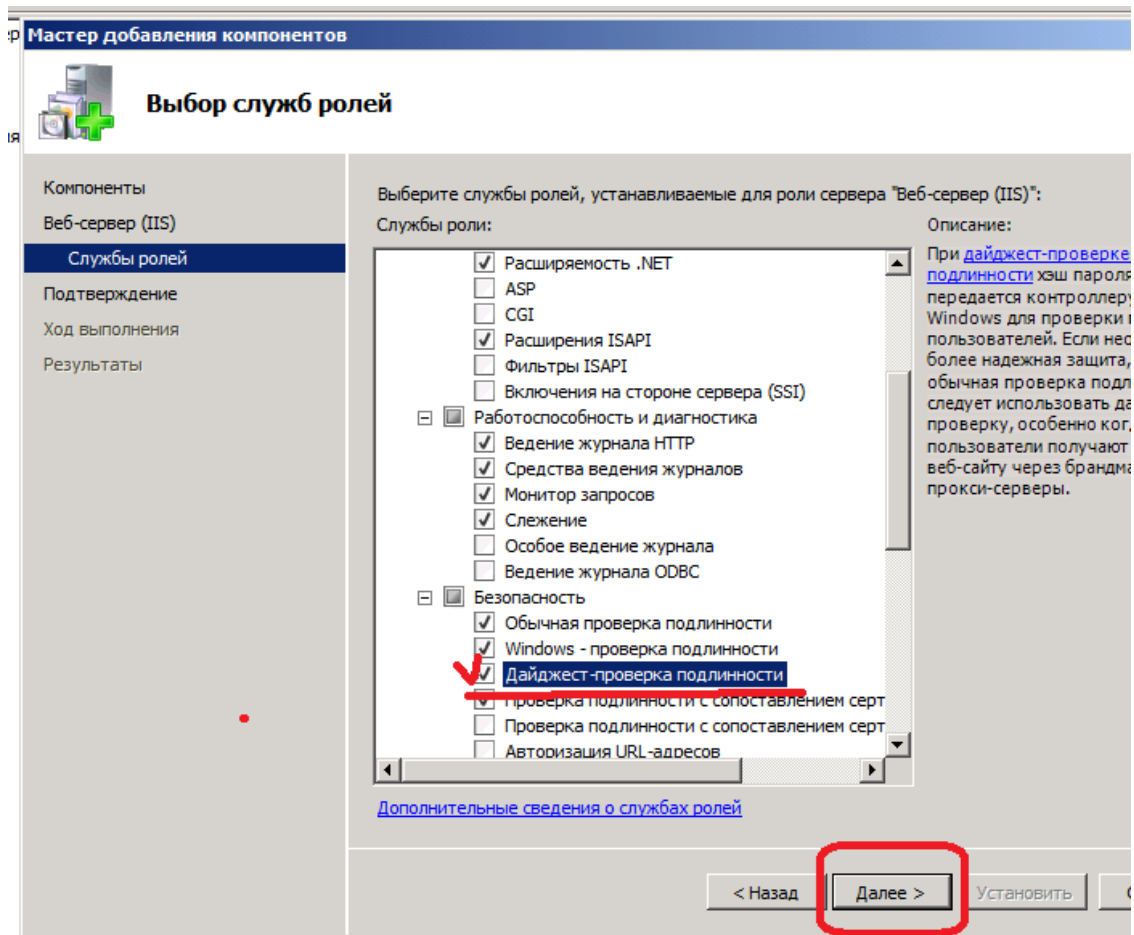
Мастер добавления компонентов

Выбор служб ролей

Компоненты
Веб-сервер (IIS)
Службы ролей
Подтверждение
Ход выполнения
Результаты

Выберите службы ролей, устанавливаемые для роли сервера "Веб-сервер (IIS)":

Службы роли:

Расширяемость .NET
ASP
CGI
Расширения ISAPI
Фильтры ISAPI
Включения на стороне сервера (SSI)
Работоспособность и диагностика
Ведение журнала HTTP
Средства ведения журналов
Монитор запросов
Слежение
Особое ведение журнала
Ведение журнала ODBC
Безопасность
Обычная проверка подлинности
Windows - проверка подлинности
Дайджест-проверка подлинности
Проверка подлинности с сопоставлением серт
Проверка подлинности с сопоставлением серт
Авторизация URL-адресов

Описание:

При дайджест-проверке подлинности хэш пароля передается контроллеру Windows для проверки пользователей. Если нео более надежная защита, обычная проверка подл следует использовать да проверку, особенно ког, пользователи получают веб-сайту через брандма прокси-серверы.

Дополнительные сведения о службах ролей

< Назад
Далее >
Установить